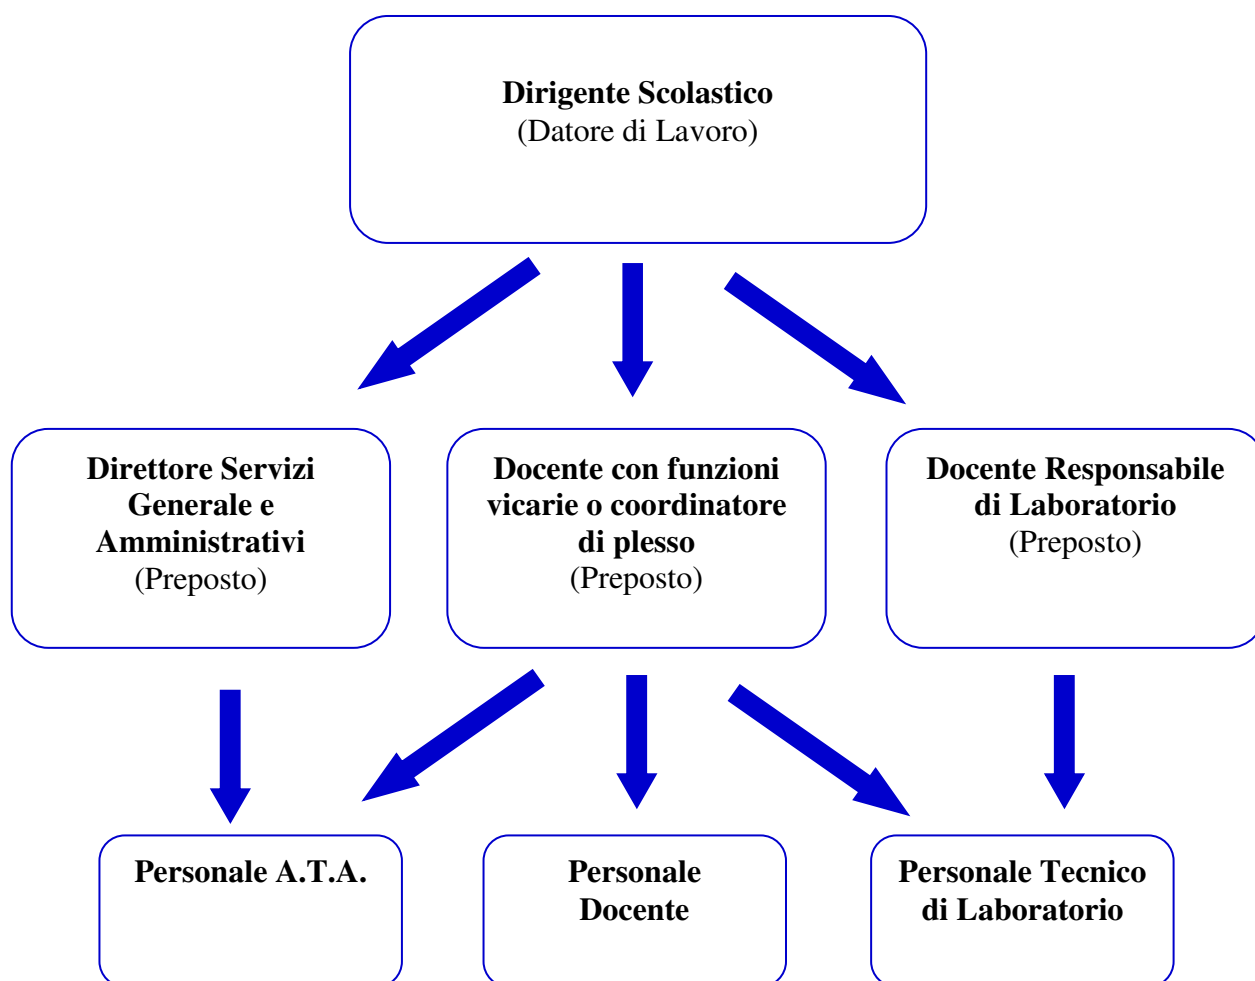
Dirigente Scolastico
(Datore di Lavoro)

Direttore Servizi Generale e Amministrativi
(Preposto)

Docente con funzioni vicarie o coordinatore di plesso
(Preposto)

Docente Responsabile di Laboratorio
(Preposto)

Personale A.T.A.

Personale Docente

Personale Tecnico di Laboratorio